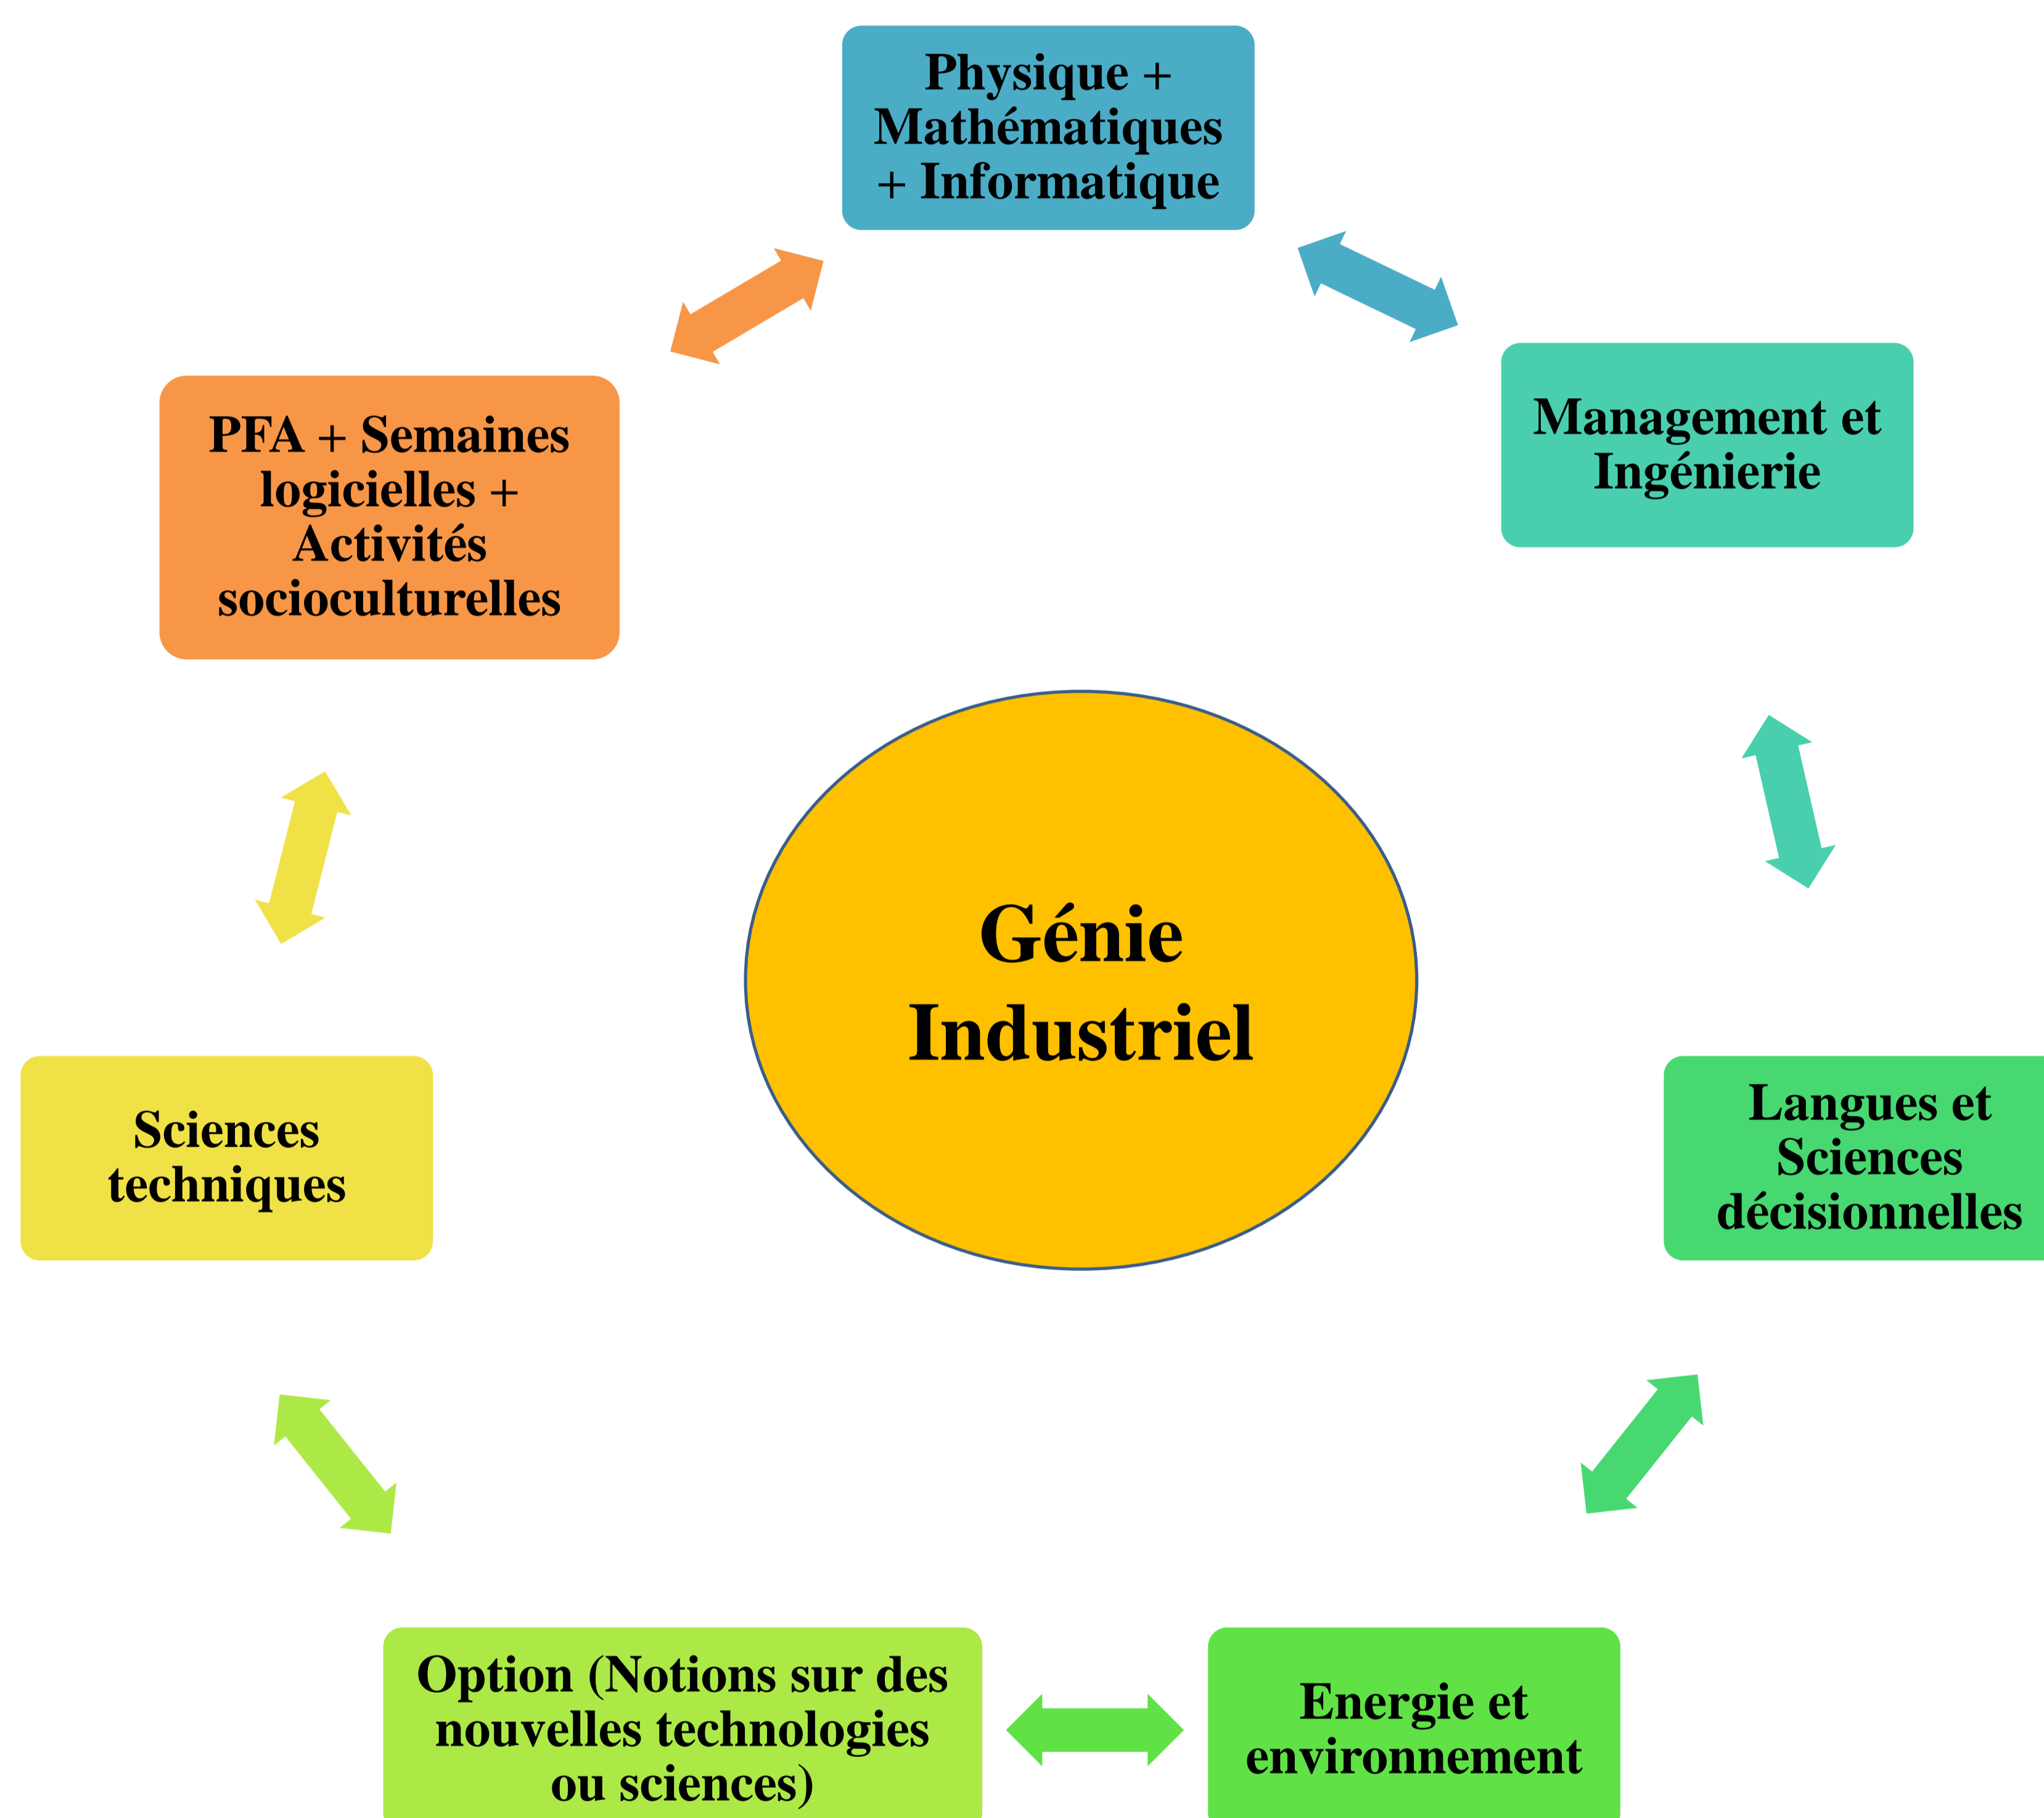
Physique + Mathématiques + Informatique

Management et Ingénierie

Langues et Sciences décisionnelles

Energie et environnement

Option (Notions sur des nouvelles technologies ou sciences)

Sciences techniques

PFA + Semaines logicielles + Activités socioculturelles

Génie Industriel